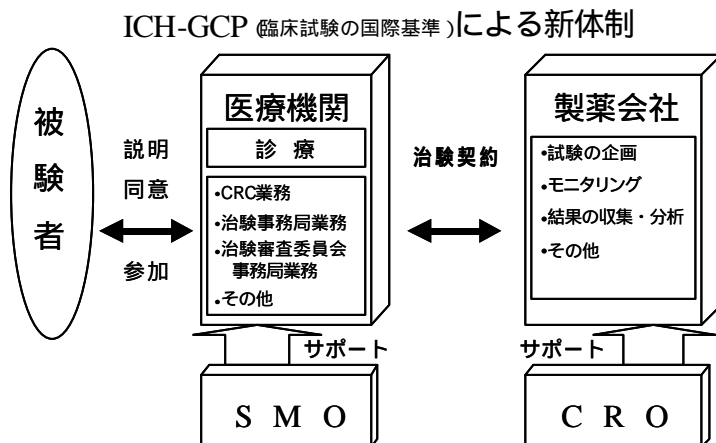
ICH-GCP (臨床試験の国際基準)による新体制

被験者

説明
同意

参加

医療機関

診療

•CRC業務
•治験事務局業務
•治験審査委員会事務局業務
•その他

治験契約

製薬会社

•試験の企画
•モニタリング
•結果の収集・分析
•その他

サポート

サポート

SMO

CRO